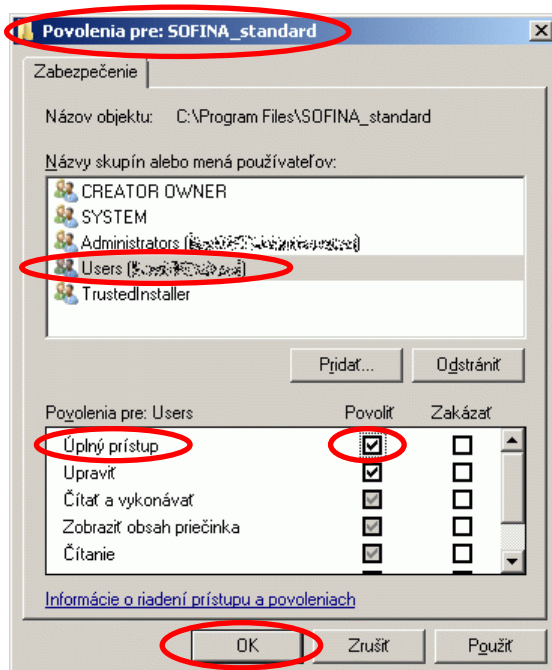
Povolenia pre: SOFINA_standard

Zabezpečenie

Názov objektu: C:\Program Files\SOFINA_standard

Názvy skupín alebo mená používateľov:

CREATOR OWNER
SYSTEM
Administrators ([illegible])
Users ([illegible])
TrustedInstaller

Pridať... Odstrániť

Povolenia pre: Users

| Povolenia pre: Users | Povoliť | Zakázať |
|---|---|---|
| Úplný prístup | ☑ | ☐ |
| Upraviť | ☑ | ☐ |
| Čítať a vykonávať | ☑ | ☐ |
| Zobraziť obsah priečinka | ☑ | ☐ |
| Čítanie | ☑ | ☐ |

Informácie o riadení prístupu a povoleniach

OK Zrušiť Použiť